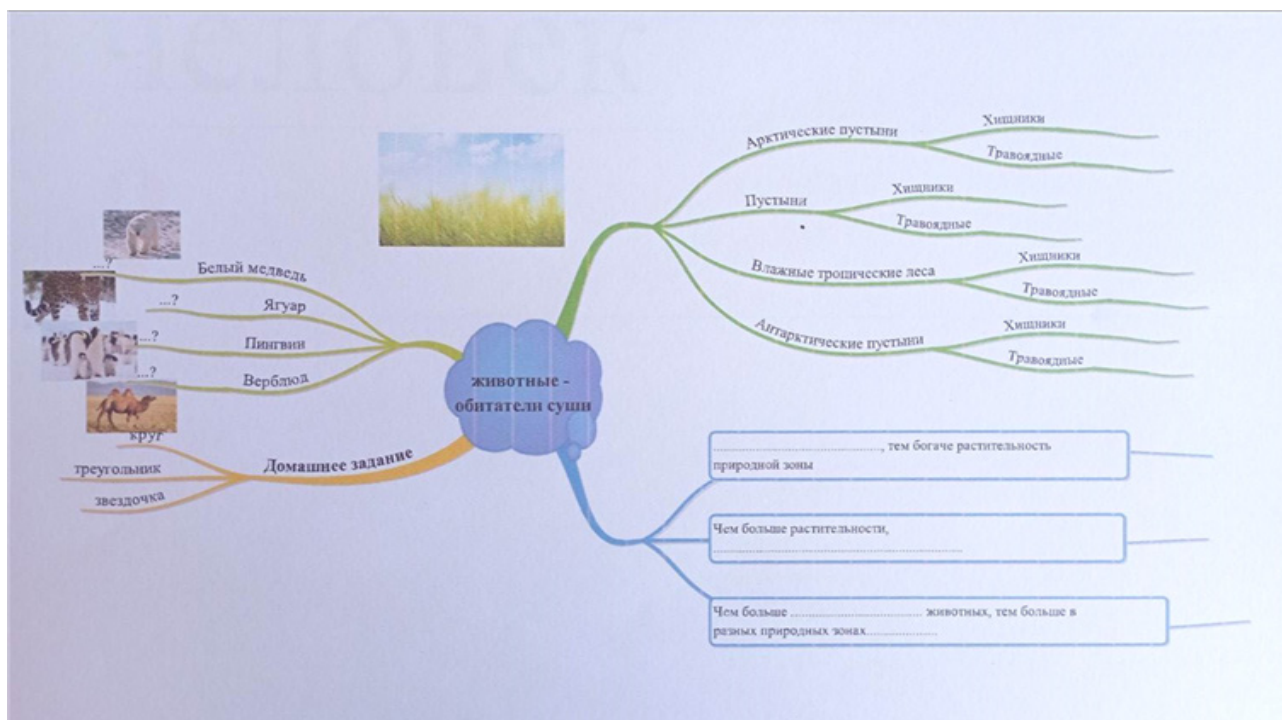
животные - обитатели суши

Арктические пустыни
Хищники
Травоядные

Пустыни
Хищники
Травоядные

Влажные тропические леса
Хищники
Травоядные

Антарктические пустыни
Хищники
Травоядные

...? Белый медведь
...? Ягуар
...? Пингвин
...? Верблюд

Домашнее задание
круг
треугольник
звездочка

........................................, тем богаче растительность природной зоны

Чем больше растительности, ..............................................................

Чем больше ........................................ животных, тем больше в разных природных зонах......................